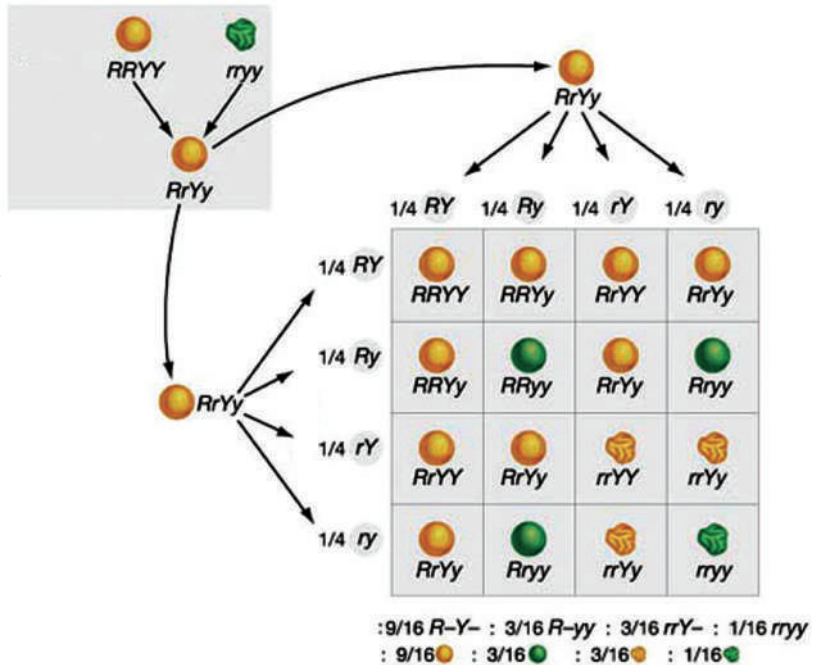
RRYY rryy

RrYy

RrYy

RrYy

|  | 1/4 RY | 1/4 Ry | 1/4 rY | 1/4 ry |
|---|---|---|---|---|
| 1/4 RY | RRYY | RRYy | RrYY | RrYy |
| 1/4 Ry | RRYy | RRyy | RrYy | Rryy |
| 1/4 rY | RrYY | RrYy | rrYY | rrYy |
| 1/4 ry | RrYy | Rryy | rrYy | rryy |

:9/16 R–Y– : 3/16 R–yy : 3/16 rrY– : 1/16 rryy
: 9/16 : 3/16 : 3/16 : 1/16